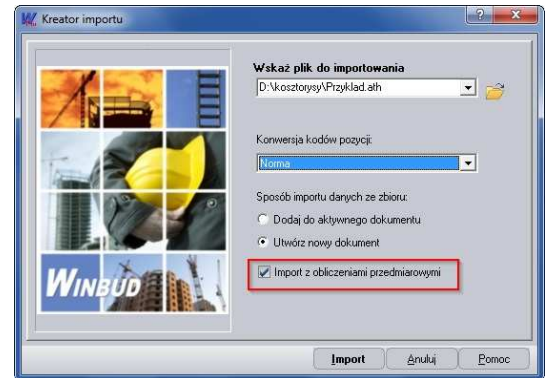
Kreator importu

Wskaż plik do importowania

D:\kosztorysy\Przyklad.ath

Konwersja kodów pozycji:

Norma

Sposób importu danych ze zbioru:

Dodaj do aktywnego dokumentu

Utwórz nowy dokument

Import z obliczeniami przedmiarowymi

WINBUD

Import

Anuluj

Pomoc